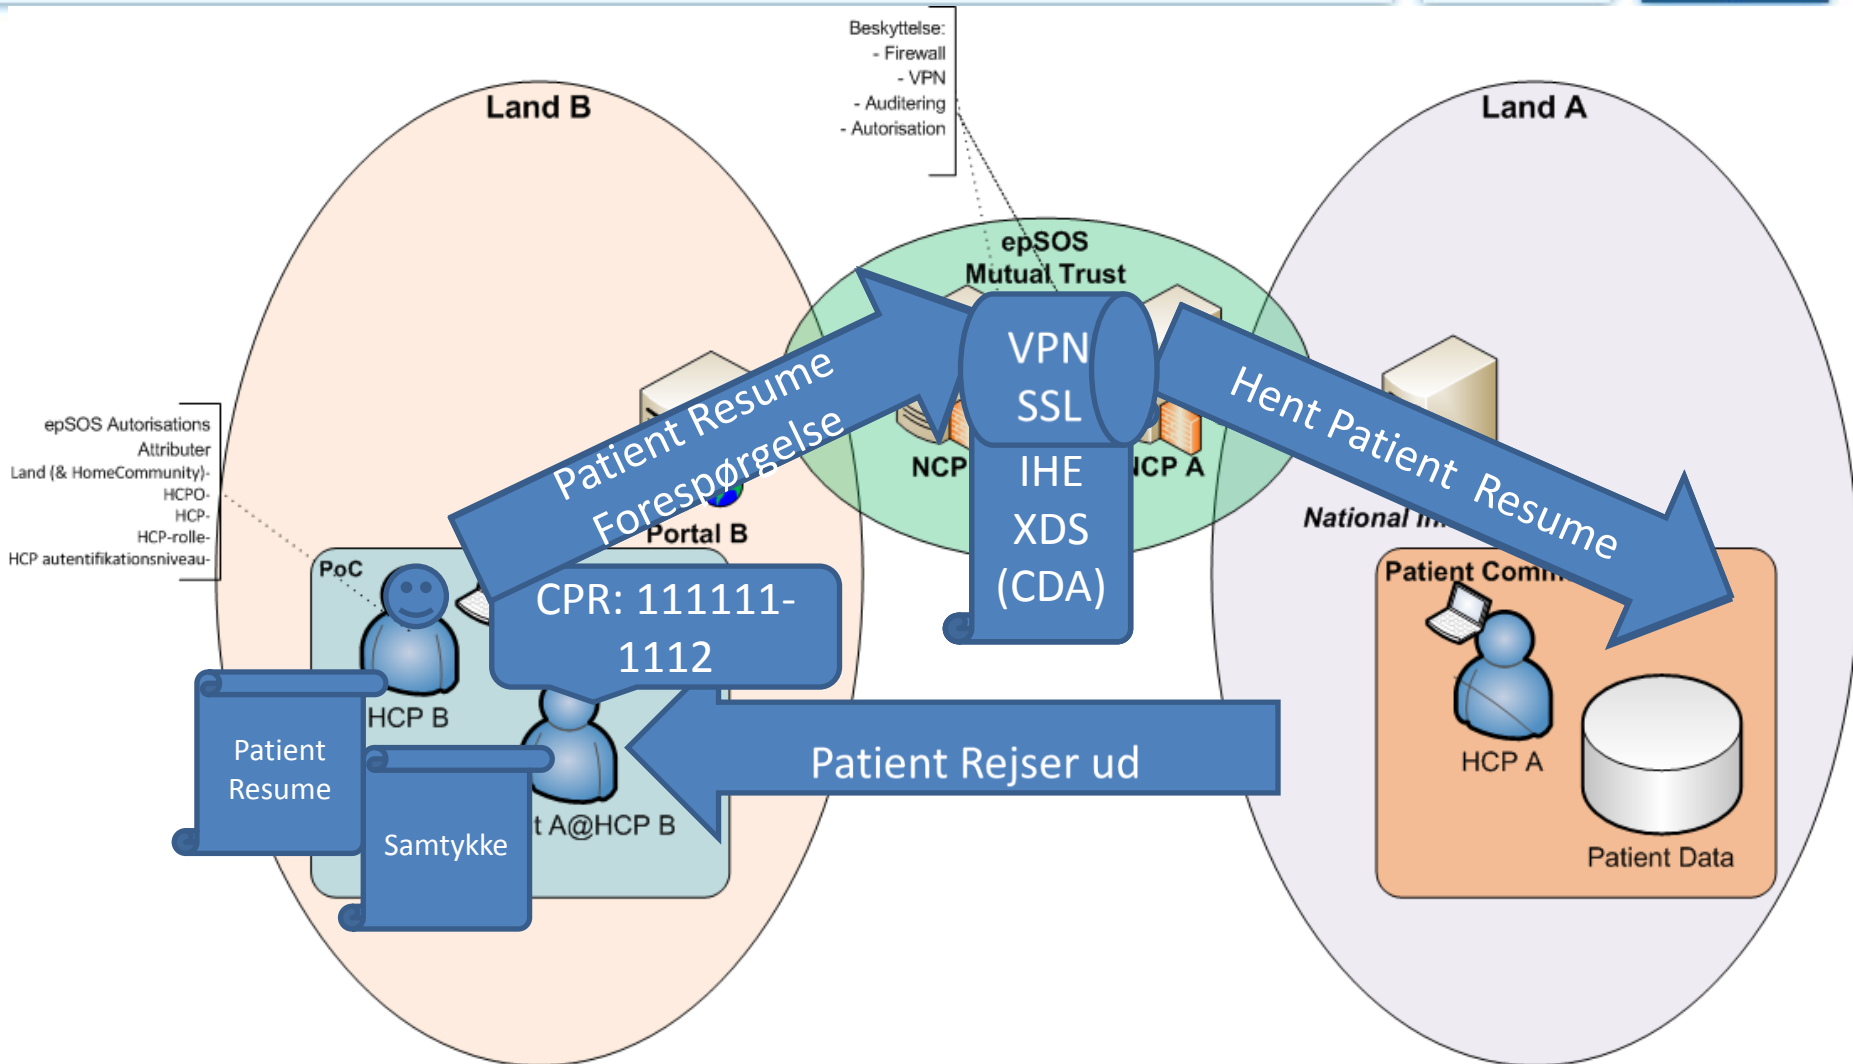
Beskyttelse:
- Firewall
- VPN
- Auditering
- Autorisation

Land B

Land A

epSOS Autorisations Attributer
Land (& HomeCommunity)-
HCPO-
HCP-
HCP-rolle-
HCP autentifikationsniveau-

epSOS
Mutual Trust

VPN
SSL

IHE
XDS
(CDA)

NCP

NCP A

Patient Resume
Forespørgelse

Portal B

Hent Patient Resume

National In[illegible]

Patient Comm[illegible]

PoC

CPR: 111111-1112

HCP B

Patient Resume

Samtykke

t A@HCP B

Patient Rejser ud

HCP A

Patient Data